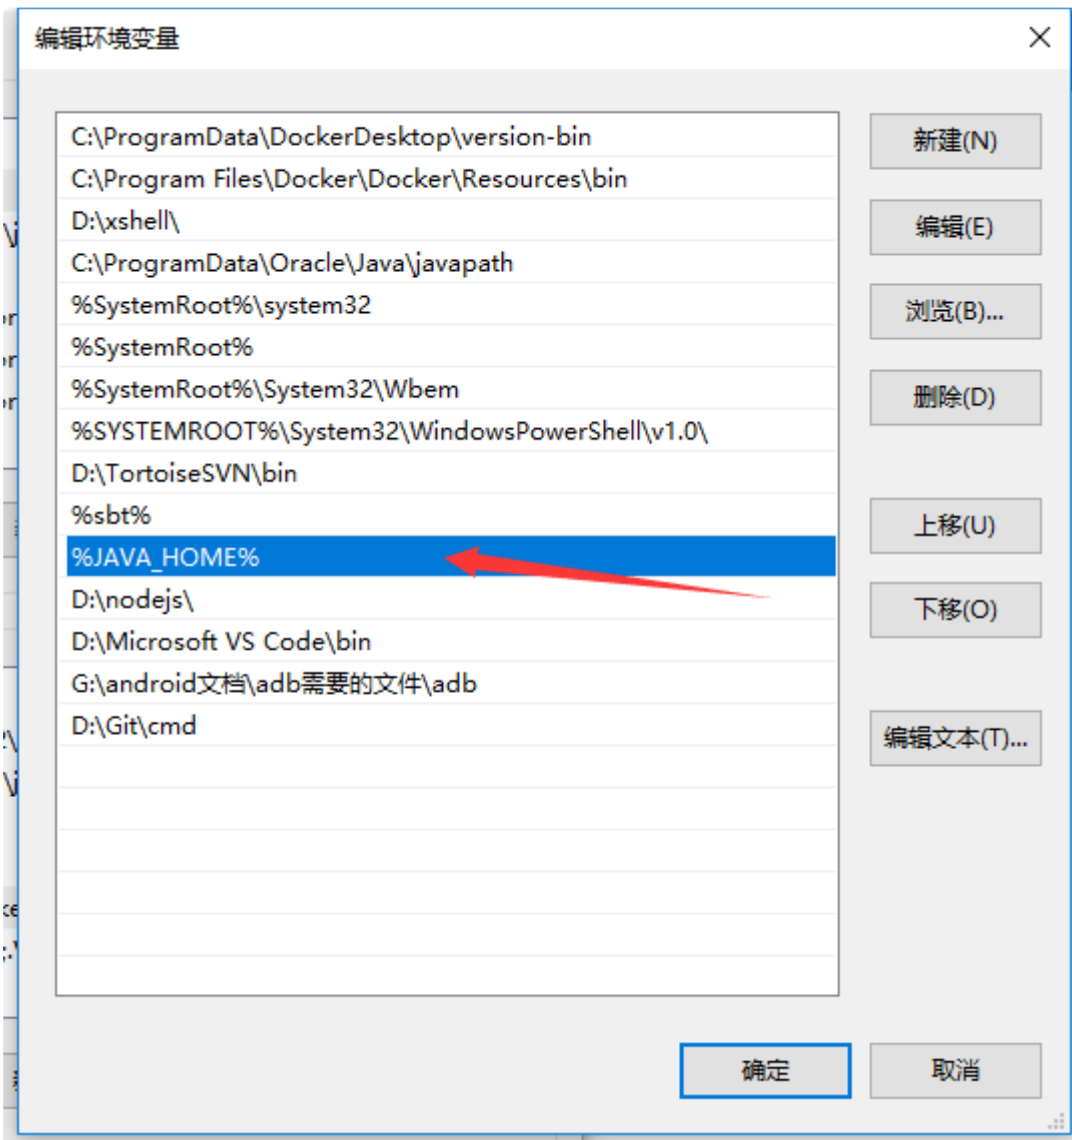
编辑环境变量

C:\ProgramData\DockerDesktop\version-bin
C:\Program Files\Docker\Docker\Resources\bin
D:\xshell\
C:\ProgramData\Oracle\Java\javapath
%SystemRoot%\system32
%SystemRoot%
%SystemRoot%\System32\Wbem
%SYSTEMROOT%\System32\WindowsPowerShell\v1.0\
D:\TortoiseSVN\bin
%sbt%
%JAVA_HOME%
D:\nodejs\
D:\Microsoft VS Code\bin
G:\android文档\adb需要的文件\adb
D:\Git\cmd

新建(N)
编辑(E)
浏览(B)...
删除(D)
上移(U)
下移(O)
编辑文本(T)...

确定
取消